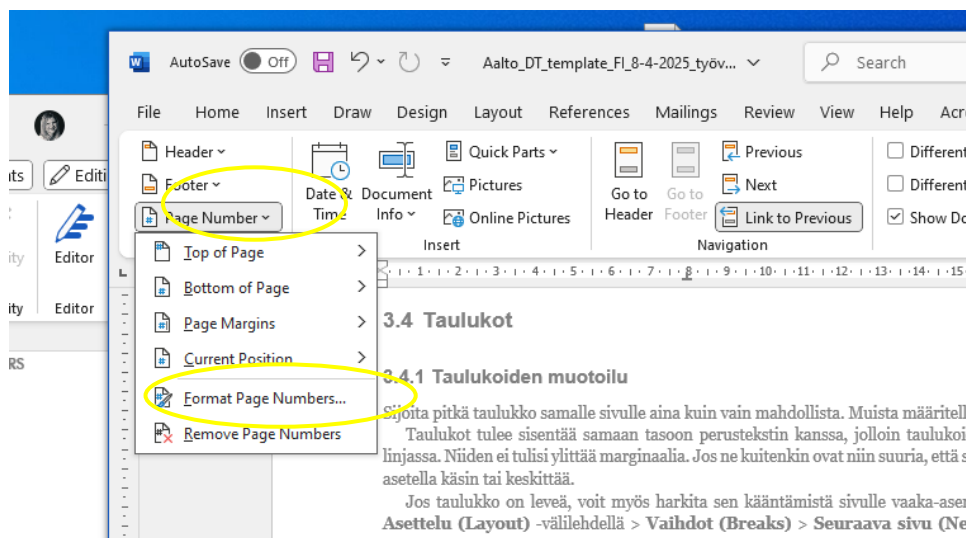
AutoSave Off Aalto_DT_template_FI_8-4-2025_työv... Search

File Home Insert Draw Design Layout References Mailings Review View Help Acr

ats Editi

ity Editor

ity Editor

RS

Header Footer Page Number

Date & Time Document Info

Quick Parts Pictures Online Pictures

Insert

Go to Header Go to Footer

Previous Next Link to Previous

Navigation

Different Different Show Do

Top of Page
Bottom of Page
Page Margins
Current Position
Format Page Numbers...
Remove Page Numbers

· 1 · 1 · 1 · 2 · 1 · 3 · 1 · 4 · 1 · 5 · 1 · 6 · 1 · 7 · 1 · 8 · 1 · 9 · 1 · 10 · 1 · 11 · 1 · 12 · 1 · 13 · 1 · 14 · 1 · 15

3.4 Taulukot

3.4.1 Taulukoiden muotoilu

Sijoita pitkä taulukko samalle sivulle aina kuin vain mahdollista. Muista määritell

Taulukot tulee sisentää samaan tasoon perustekstin kanssa, jolloin taulukoi linjassa. Niiden ei tulisi ylittää marginaalia. Jos ne kuitenkin ovat niin suuria, että s asetella käsin tai keskittää.

Jos taulukko on leveä, voit myös harkita sen kääntämistä sivulle vaaka-asen **Asettelu (Layout)** -välilehdellä > **Vaihdot (Breaks)** > **Seuraava sivu (Ne**